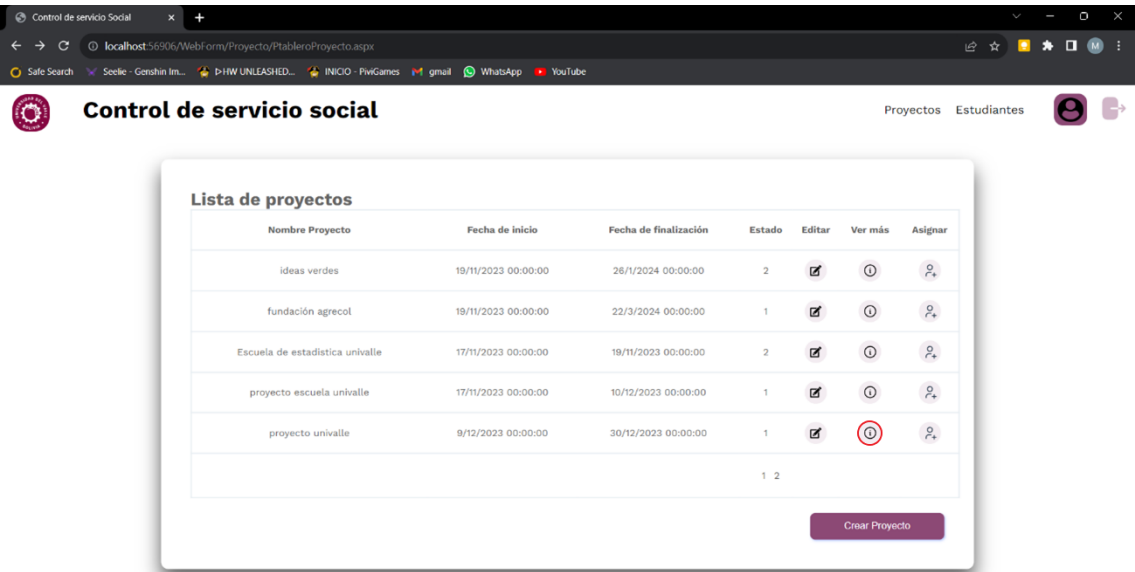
Control de servicio Social
localhost:56906/WebForm/Proyecto/PtableroProyecto.aspx
Safe Search Seelie - Genshin Im... ▷HW UNLEASHED... INICIO - PiviGames gmail WhatsApp YouTube

Control de servicio social
Proyectos Estudiantes

Lista de proyectos

| Nombre Proyecto | Fecha de inicio | Fecha de finalización | Estado | Editar | Ver más | Asignar |
|---|---|---|---|---|---|---|
| ideas verdes | 19/11/2023 00:00:00 | 26/1/2024 00:00:00 | 2 | | | |
| fundación agrecol | 19/11/2023 00:00:00 | 22/3/2024 00:00:00 | 1 | | | |
| Escuela de estadistica univalle | 17/11/2023 00:00:00 | 19/11/2023 00:00:00 | 2 | | | |
| proyecto escuela univalle | 17/11/2023 00:00:00 | 10/12/2023 00:00:00 | 1 | | | |
| proyecto univalle | 9/12/2023 00:00:00 | 30/12/2023 00:00:00 | 1 | | | |

1 2

Crear Proyecto